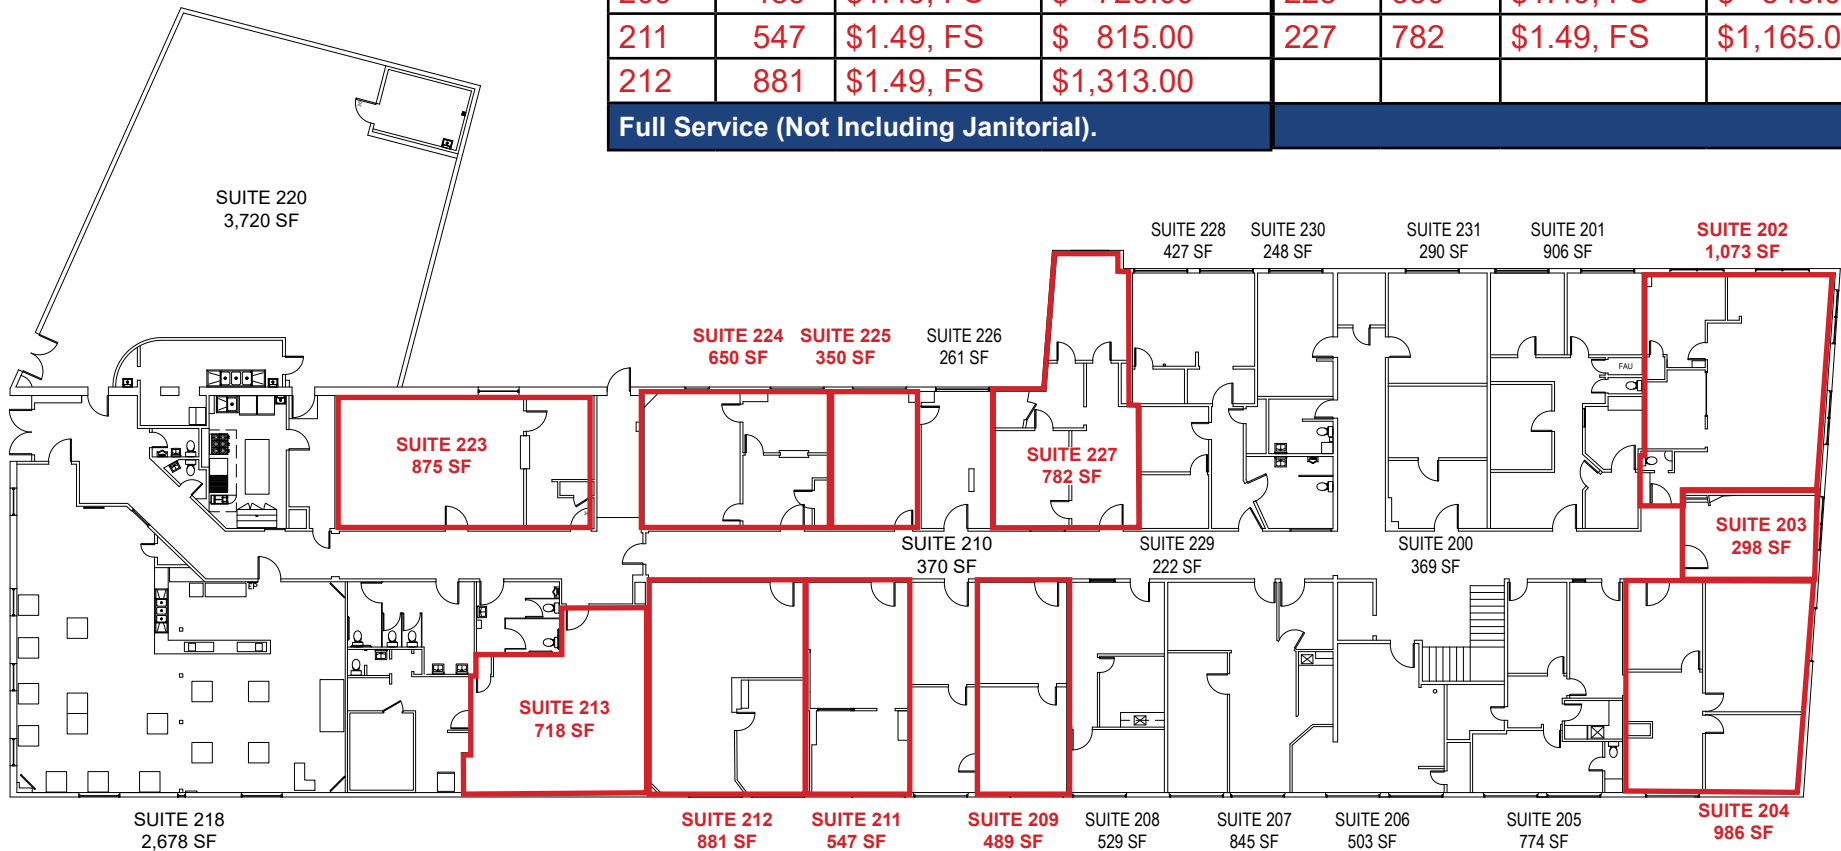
| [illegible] | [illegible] | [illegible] | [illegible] | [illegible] | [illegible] | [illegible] | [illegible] |
|---|---|---|---|---|---|---|---|
| 211 | 547 | $1.49, FS | $ 815.00 | 227 | 782 | $1.49, FS | $1,165.0 |
| 212 | 881 | $1.49, FS | $1,313.00 | | | | |

Full Service (Not Including Janitorial).

SUITE 220
3,720 SF

SUITE 228
427 SF

SUITE 230
248 SF

SUITE 231
290 SF

SUITE 201
906 SF

SUITE 202
1,073 SF

SUITE 224
650 SF

SUITE 225
350 SF

SUITE 226
261 SF

FAU

SUITE 223
875 SF

SUITE 227
782 SF

SUITE 203
298 SF

SUITE 210
370 SF

SUITE 229
222 SF

SUITE 200
369 SF

SUITE 213
718 SF

SUITE 218
2,678 SF

SUITE 212
881 SF

SUITE 211
547 SF

SUITE 209
489 SF

SUITE 208
529 SF

SUITE 207
845 SF

SUITE 206
503 SF

SUITE 205
774 SF

SUITE 204
986 SF